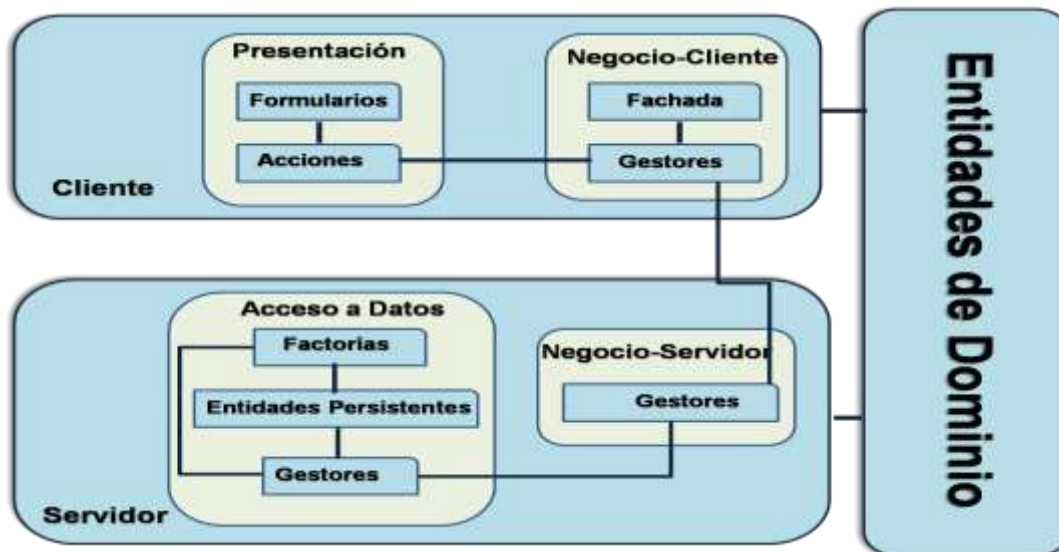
Presentación

Formularios

Acciones

Negocio-Cliente

Fachada

Gestores

Cliente

Acceso a Datos

Factorias

Entidades Persistentes

Gestores

Negocio-Servidor

Gestores

Servidor

Entidades de Dominio